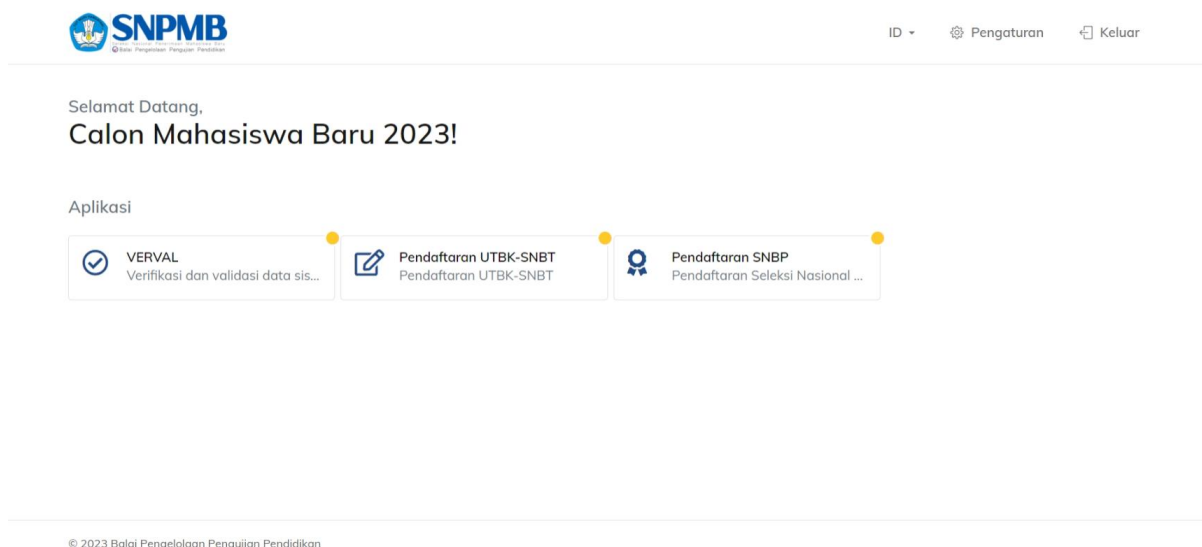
SNPMB
Seleksi Nasional Penerimaan Mahasiswa Baru
Balai Pengelolaan Pengujian Pendidikan

ID ▾ Pengaturan Keluar

Selamat Datang,
Calon Mahasiswa Baru 2023!

Aplikasi

VERVAL
Verifikasi dan validasi data sis...

Pendaftaran UTBK-SNBT
Pendaftaran UTBK-SNBT

Pendaftaran SNBP
Pendaftaran Seleksi Nasional ...

© 2023 Balai Pengelolaan Pengujian Pendidikan